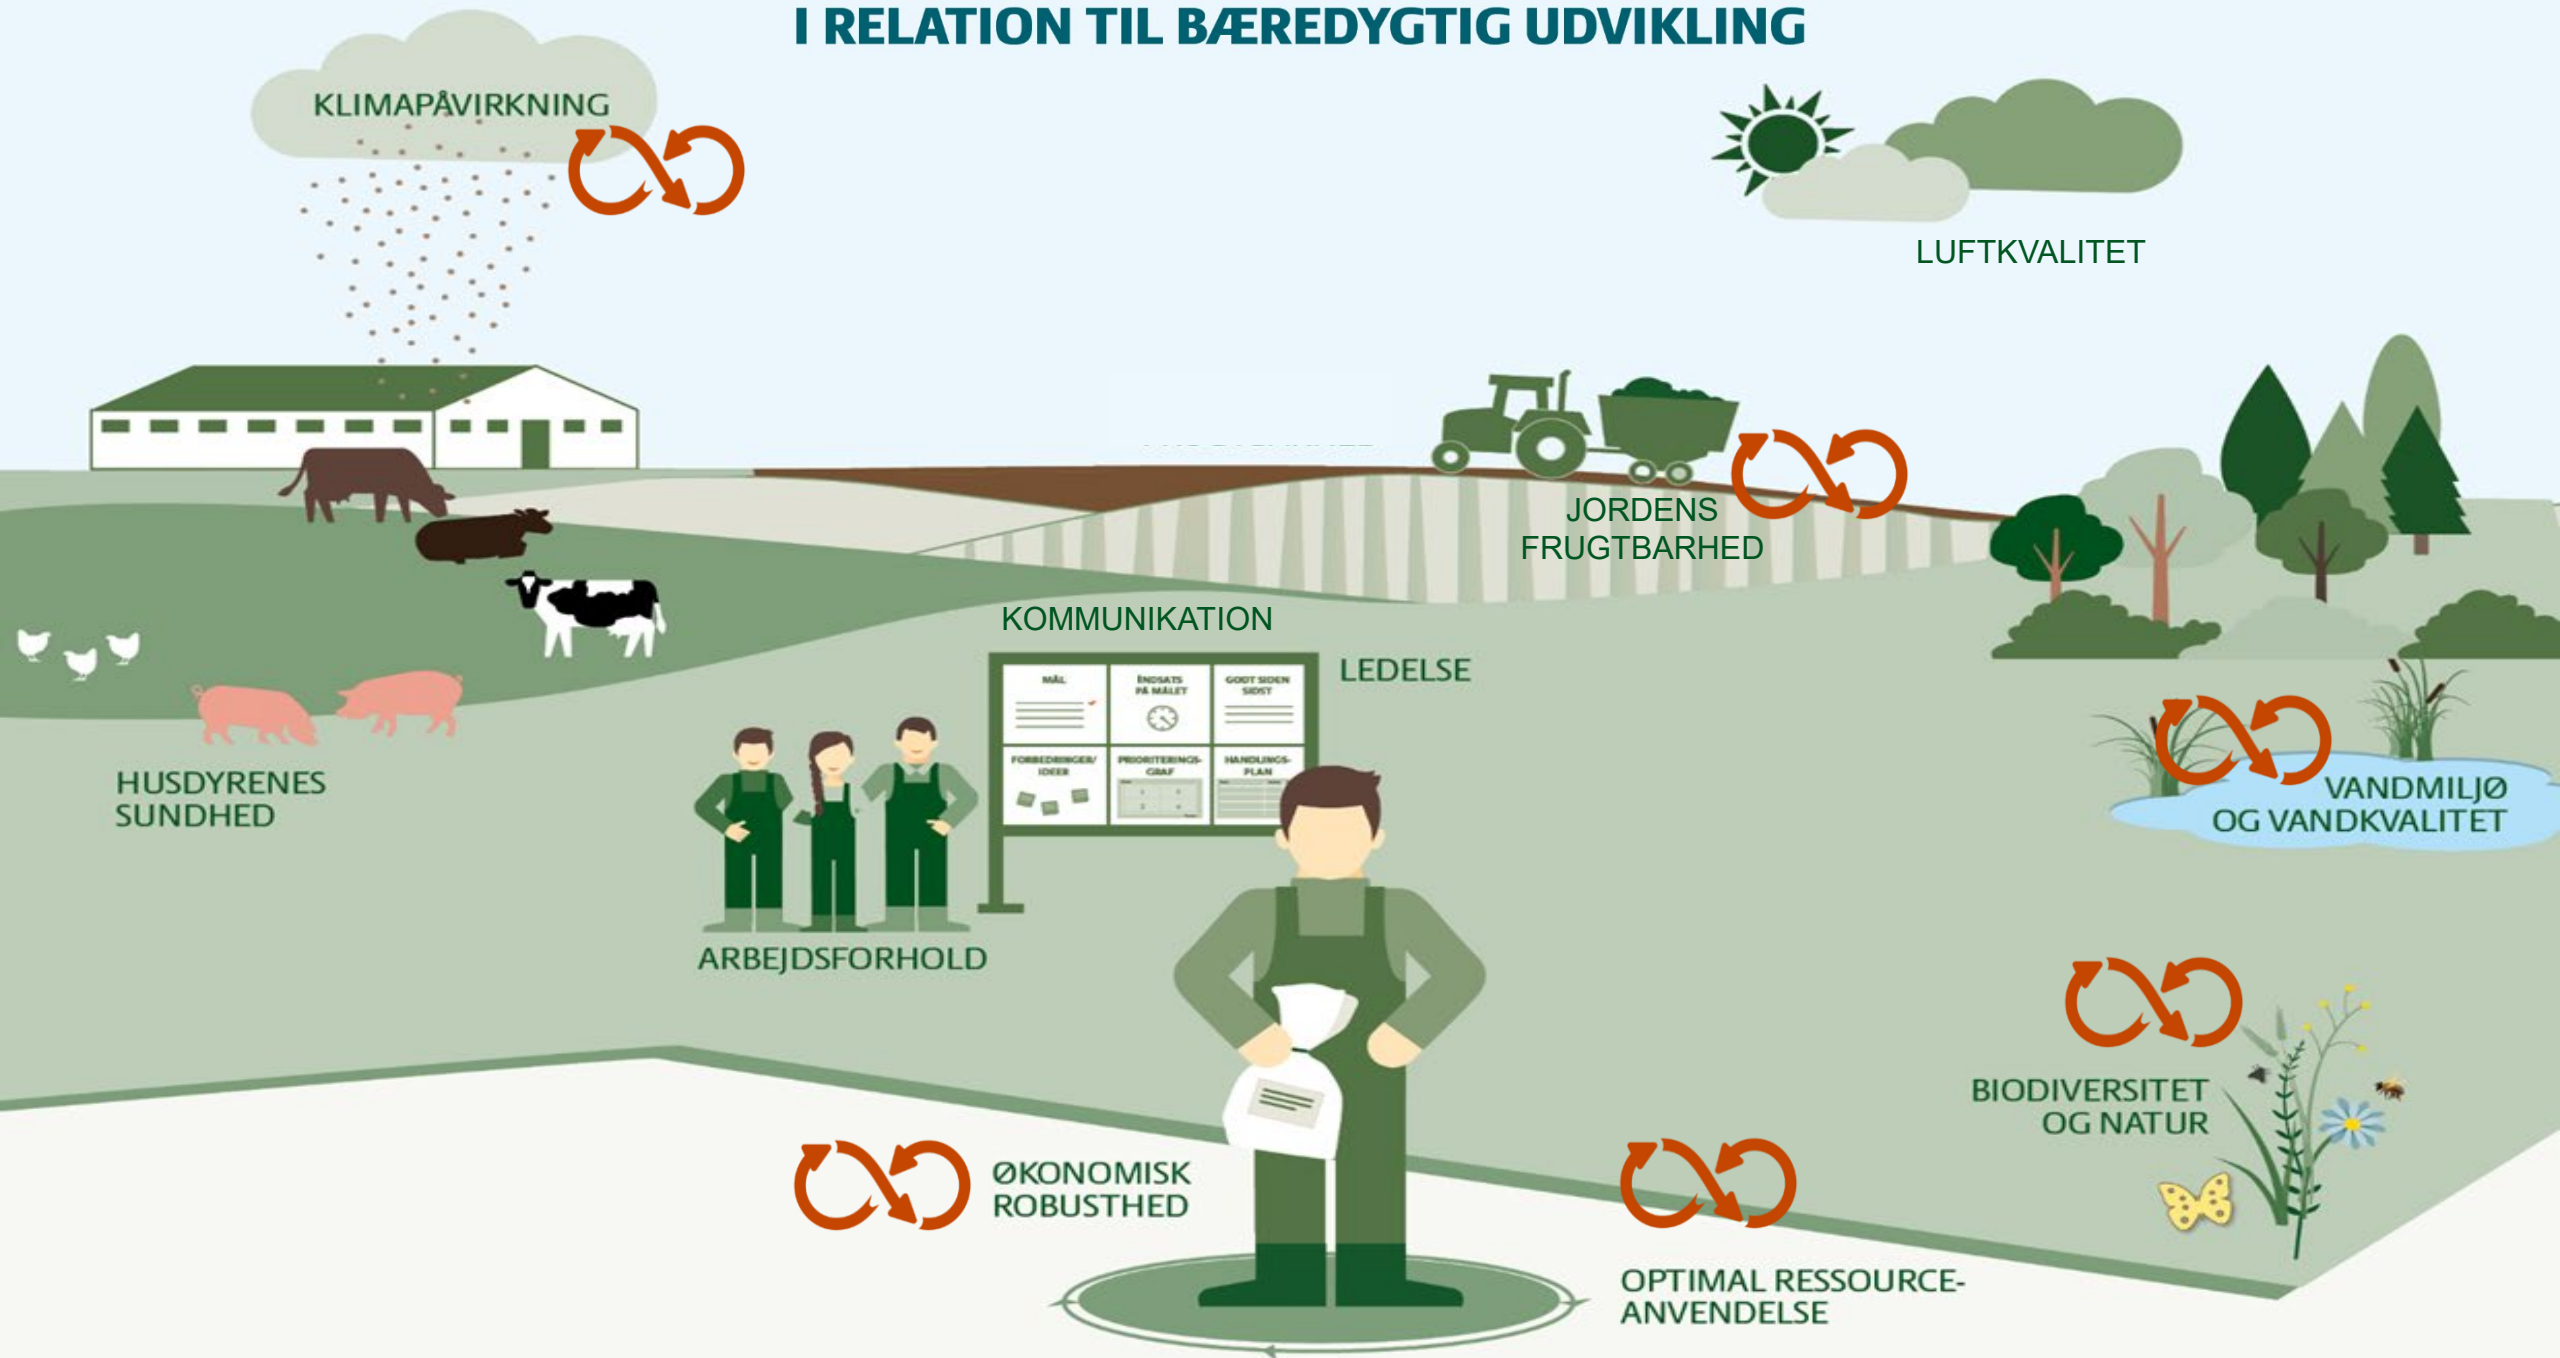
I RELATION TIL BÆREDYGTIG UDVIKLING

KLIMAPÅVIRKNING

LUFTKVALITET

JORDENS FRUGTBARHED

KOMMUNIKATION

LEDELSE

MÅL | INDSATS PÅ MÅLET | GODT SIDEN SIDST
FORBEDRINGER/IDEER | PRIORITERINGS-GRAF | HANDLINGS-PLAN

HUSDYRENES SUNDHED

ARBEJDSFORHOLD

VANDMILJØ OG VANDKVALITET

BIODIVERSITET OG NATUR

ØKONOMISK ROBUSTHED

OPTIMAL RESSOURCE-ANVENDELSE